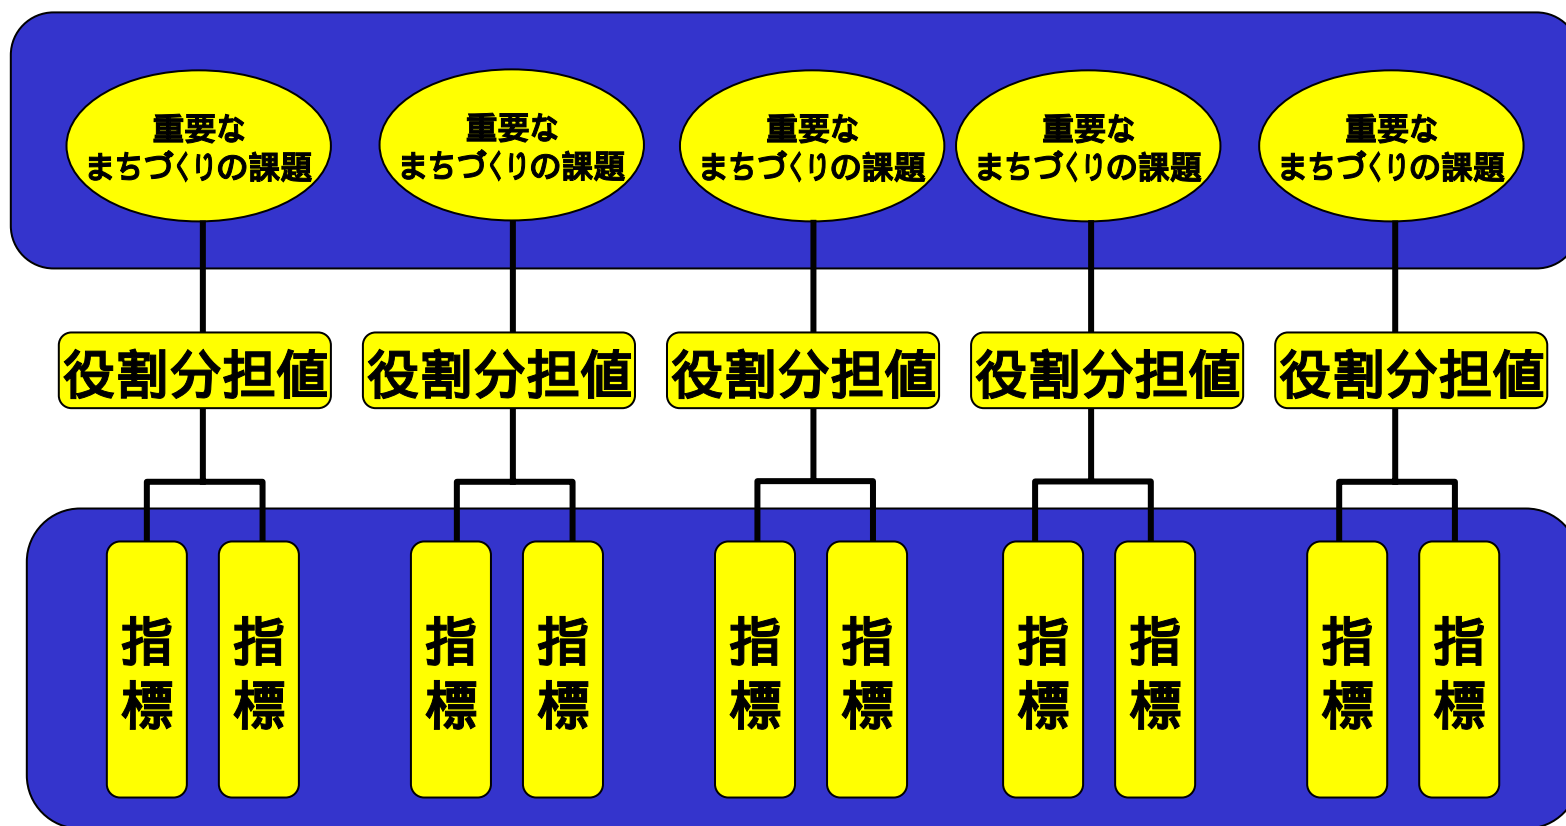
重要な
まちづくりの課題

重要な
まちづくりの課題

重要な
まちづくりの課題

重要な
まちづくりの課題

重要な
まちづくりの課題

役割分担値

役割分担値

役割分担値

役割分担値

役割分担値

指標

指標

指標

指標

指標

指標

指標

指標

指標

指標